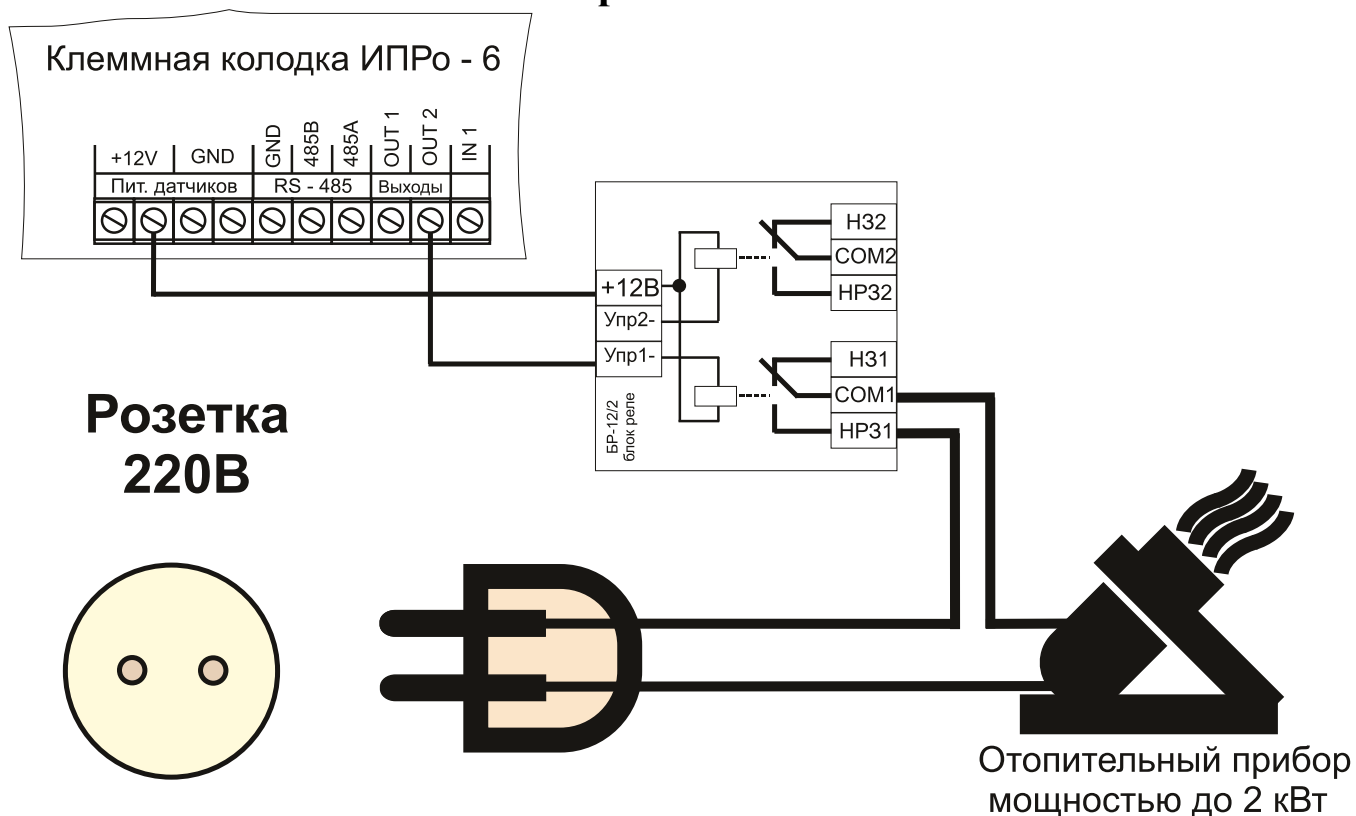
Клеммная колодка ИПРо - 6

+12V GND GND 485B 485A OUT 1 OUT 2 IN 1

Пит. датчиков RS - 485 Выходы

+12В
Упр2-
Упр1-

НЗ2
COM2
НРЗ2

НЗ1
COM1
НРЗ1

БР-12/2 блок реле

Розетка 220В

Отопительный прибор мощностью до 2 кВт